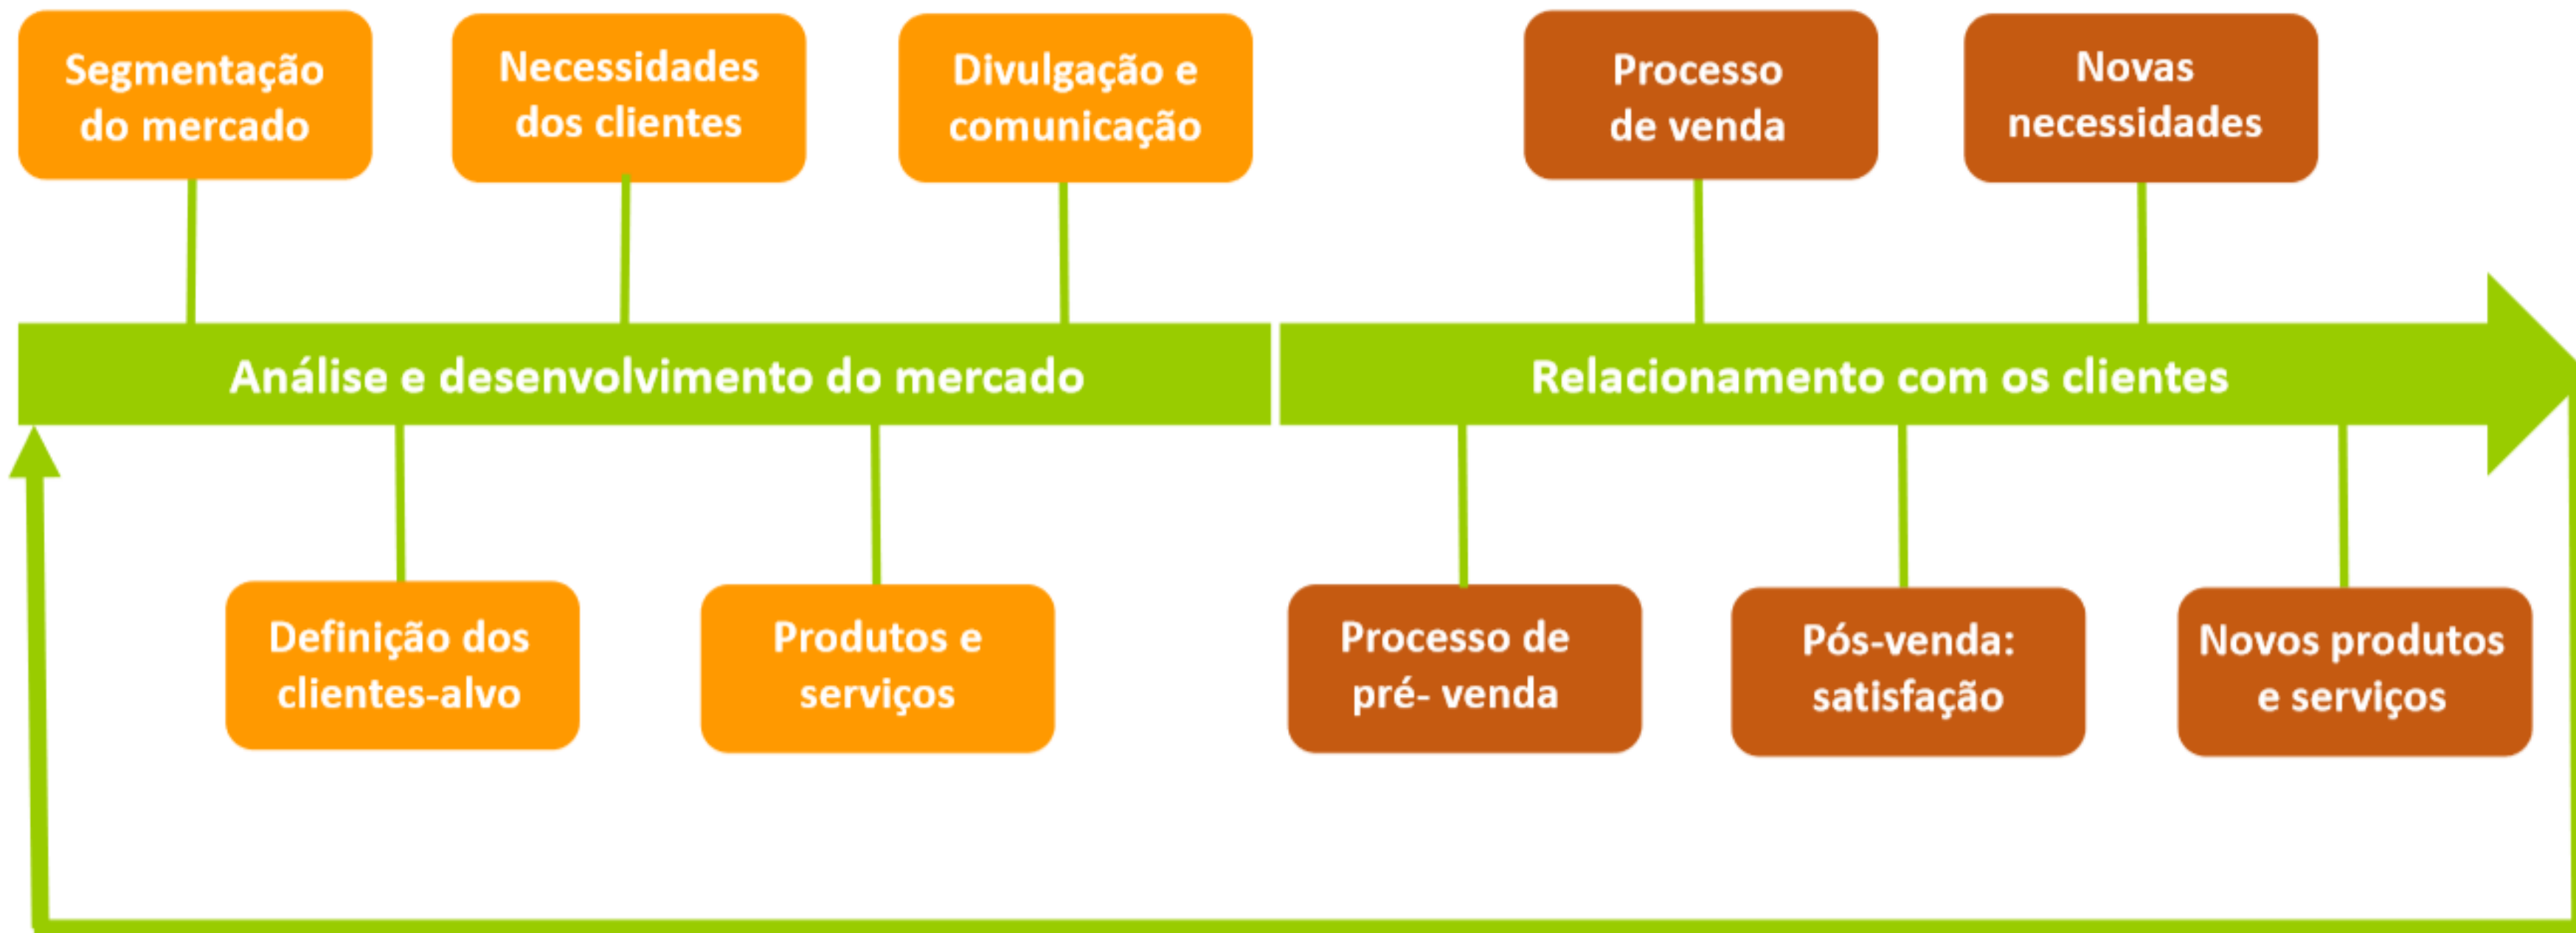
Segmentação do mercado

Necessidades dos clientes

Divulgação e comunicação

Processo de venda

Novas necessidades

Análise e desenvolvimento do mercado

Relacionamento com os clientes

Definição dos clientes-alvo

Produtos e serviços

Processo de pré- venda

Pós-venda: satisfação

Novos produtos e serviços